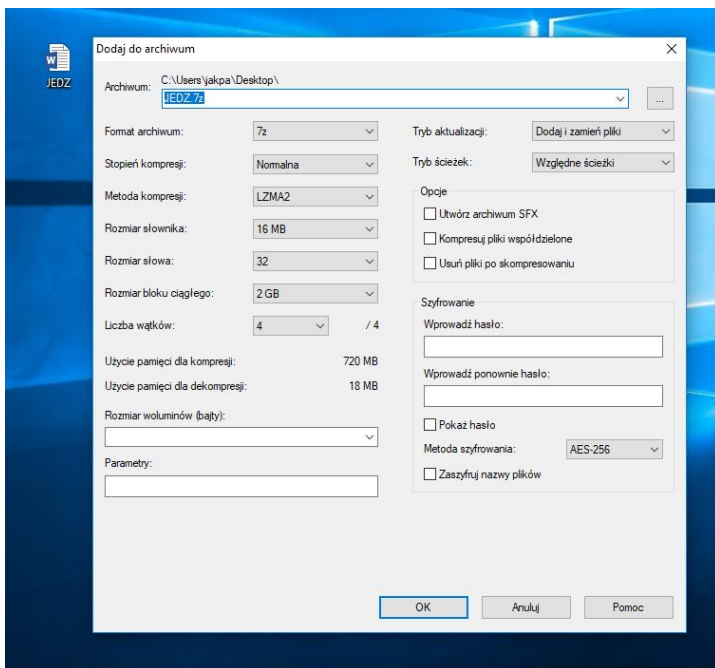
JEDZ

Dodaj do archiwum

×

Archiwum: C:\Users\jakpa\Desktop\
JEDZ.7z

...

Format archiwum: 7z

Stopień kompresji: Normalna

Metoda kompresji: LZMA2

Rozmiar słownika: 16 MB

Rozmiar słowa: 32

Rozmiar bloku ciągłego: 2 GB

Liczba wątków: 4 / 4

Użycie pamięci dla kompresji: 720 MB

Użycie pamięci dla dekompresji: 18 MB

Rozmiar woluminów (bajty):

Parametry:

Tryb aktualizacji: Dodaj i zamień pliki

Tryb ścieżek: Względne ścieżki

Opcje

Utwórz archiwum SFX

Kompresuj pliki współdzielone

Usuń pliki po skompresowaniu

Szyfrowanie

Wprowadź hasło:

Wprowadź ponownie hasło:

Pokaż hasło

Metoda szyfrowania: AES-256

Zaszyfruj nazwy plików

OK

Anuluj

Pomoc